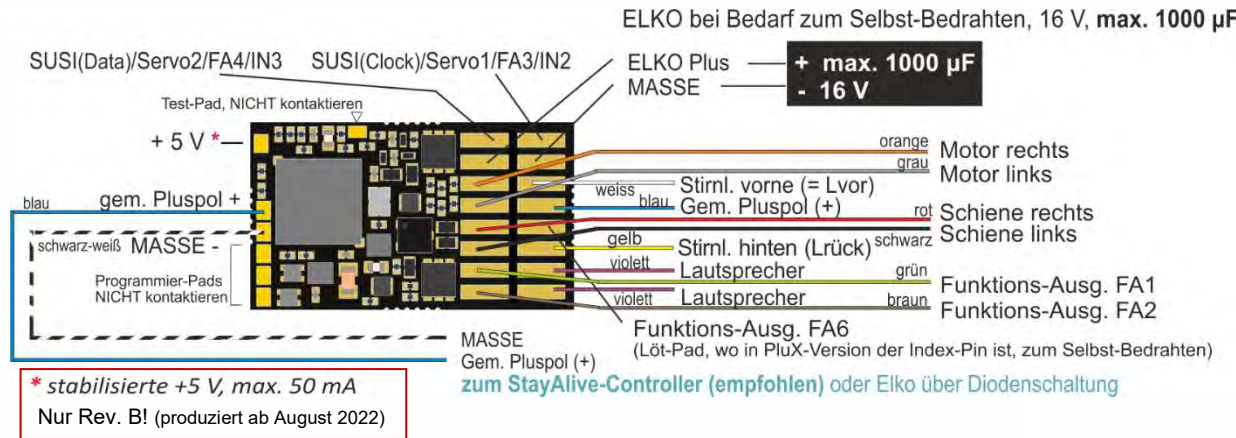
ELKO bei Bedarf zum Selbst-Bedrahten, 16 V, **max. 1000 µF**

SUSI(Data)/Servo2/FA4/IN3
SUSI(Clock)/Servo1/FA3/IN2
ELKO Plus
MASSE
+ max. 1000 µF
- 16 V

Test-Pad, NICHT kontaktieren

+ 5 V *

blau
gem. Pluspol +
schwarz-weiß MASSE -
Programmier-Pads NICHT kontaktieren

orange Motor rechts
grau Motor links
weiss Stirnl. vorne (= Lvor)
blau Gem. Pluspol (+)
rot Schiene rechts
gelb Stirnl. hinten (Lrück)
schwarz Schiene links
violett Lautsprecher
grün Funktions-Ausg. FA1
violett Lautsprecher
braun Funktions-Ausg. FA2
Funktions-Ausg. FA6
(Löt-Pad, wo in PluX-Version der Index-Pin ist, zum Selbst-Bedrahten)

MASSE
Gem. Pluspol (+)
zum StayAlive-Controller (empfohlen) oder Elko über Diodenschaltung

* stabilisierte +5 V, max. 50 mA
Nur Rev. B! (produziert ab August 2022)